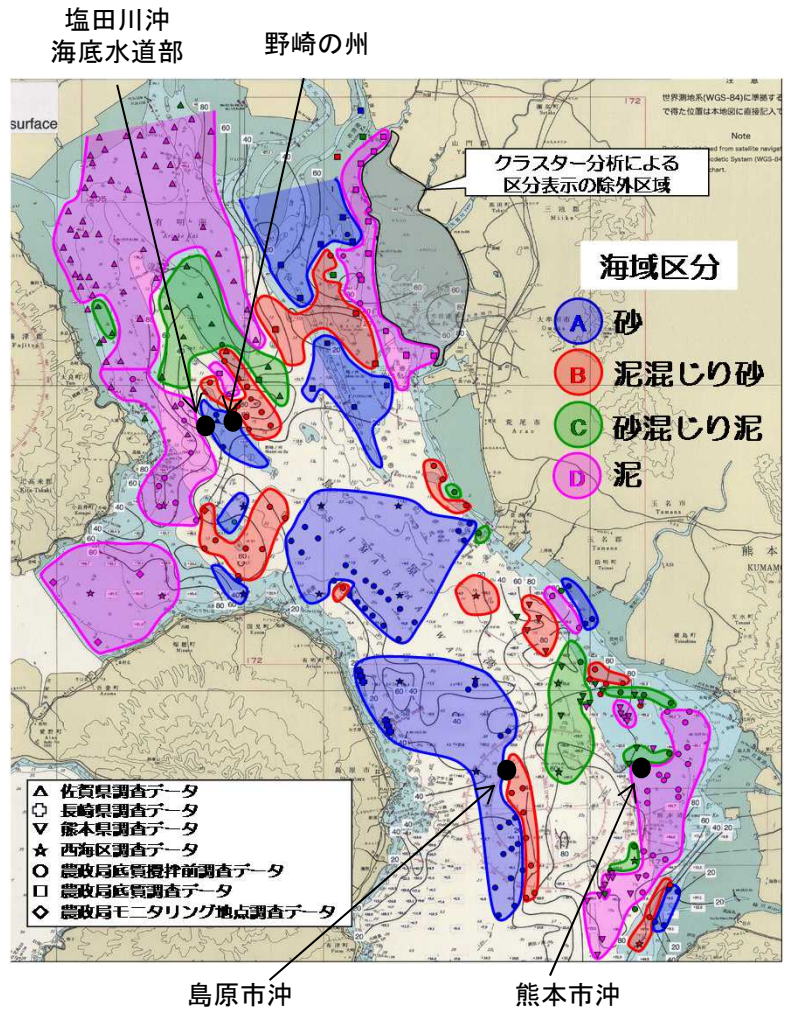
塩田川沖
海底水道部

野崎の州

surface

クラスター分析による
区分表示の除外区域

海域区分

A 砂
B 泥混じり砂
C 砂混じり泥
D 泥

世界測地系(WGS-84)に準拠する

Note

熊本
KUMAMOTO

△ 佐賀県調査データ
✚ 長崎県調査データ
▽ 熊本県調査データ
★ 西海区調査データ
○ 農政局底質撹拌前調査データ
□ 農政局底質調査データ
◇ 農政局モニタリング地点調査データ

島原市沖

熊本市沖